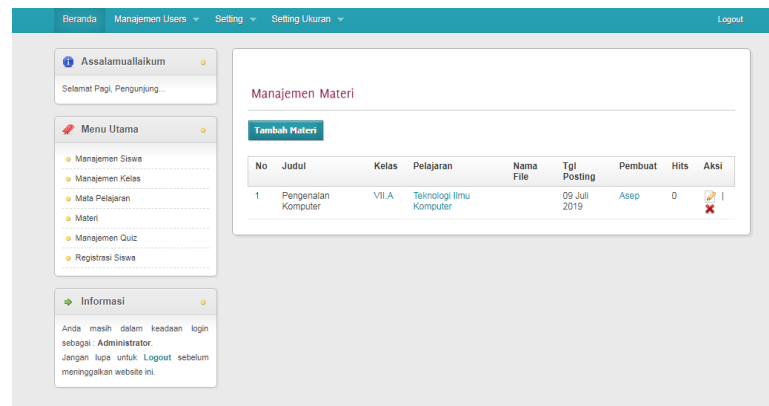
Beranda Manajemen Users Setting Setting Ukuran Logout

Assalamuallaikum

Selamat Pagi, Pengunjung...

Menu Utama

Manajemen Siswa
Manajemen Kelas
Mata Pelajaran
Materi
Manajemen Quiz
Registrasi Siswa

Informasi

Anda masih dalam keadaan login sebagai : **Administrator**.
Jangan lupa untuk **Logout** sebelum meninggalkan website ini.

Manajemen Materi

Tambah Materi

| No | Judul | Kelas | Pelajaran | Nama File | Tgl Posting | Pembuat | Hits | Aksi |
|---|---|---|---|---|---|---|---|---|
| 1 | Pengenalan Komputer | VII.A | Teknologi Ilmu Komputer | | 09 Juli 2019 | Asep | 0 | \| |